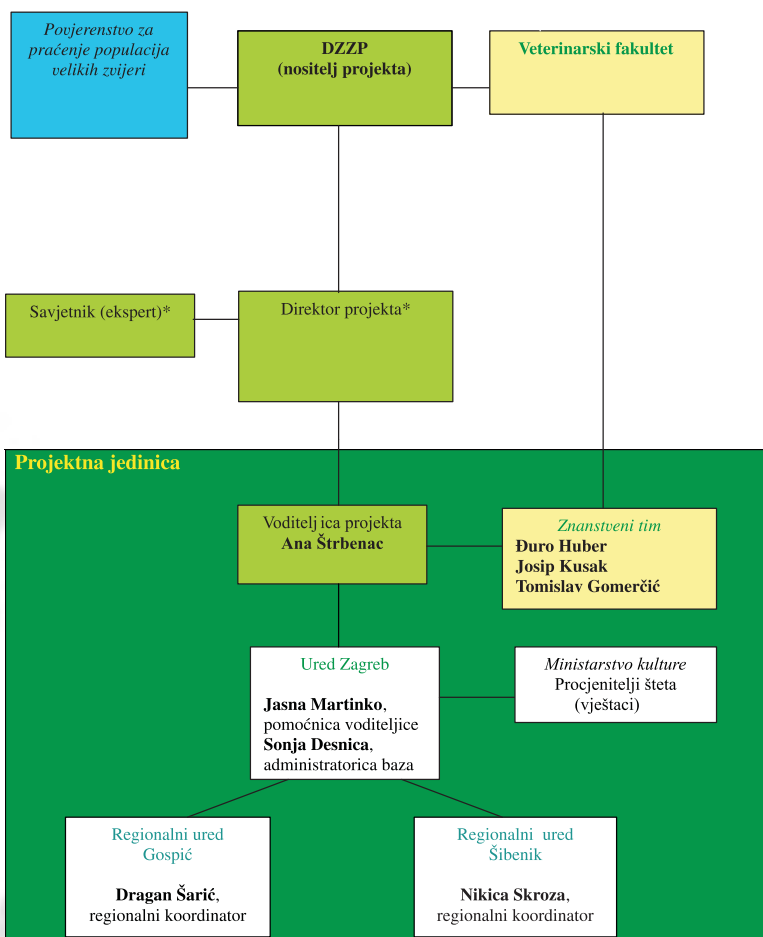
Povjerenstvo za praćenje populacija velikih zvijeri

DZZP
(nositelj projekta)

Veterinarski fakultet

Savjetnik (ekspert)*

Direktor projekta*

Projektna jedinica

Voditelj ica projekta
Ana Štrbenac

Znanstveni tim
Đuro Huber
Josip Kusak
Tomislav Gomerčić

Ured Zagreb

Jasna Martinko, pomoćnica voditeljice
Sonja Desnica, administratorica baza

Ministarstvo kulture
Procjenitelji šteta (vještaci)

Regionalni ured Gospić

Dragan Šarić, regionalni koordinator

Regionalni ured Šibenik

Nikica Skroza, regionalni koordinator